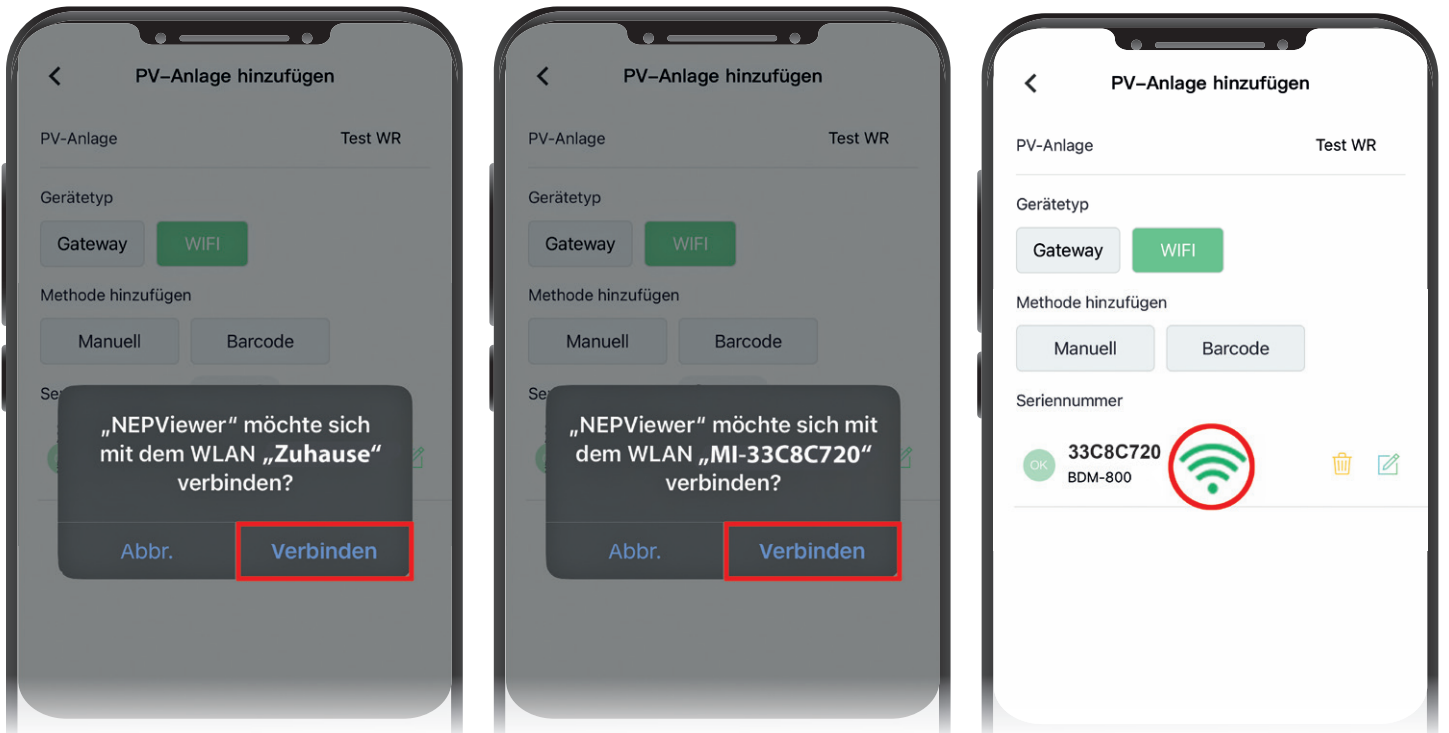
PV–Anlage hinzufügen

PV-Anlage Test WR

Gerätetyp

Gateway WIFI

Methode hinzufügen

Manuell Barcode

Se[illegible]

„NEPViewer“ möchte sich mit dem WLAN „Zuhause“ verbinden?

Abbr. Verbinden

PV–Anlage hinzufügen

PV-Anlage Test WR

Gerätetyp

Gateway WIFI

Methode hinzufügen

Manuell Barcode

Se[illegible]

„NEPViewer“ möchte sich mit dem WLAN „MI-33C8C720“ verbinden?

Abbr. Verbinden

PV–Anlage hinzufügen

PV-Anlage Test WR

Gerätetyp

Gateway WIFI

Methode hinzufügen

Manuell Barcode

Seriennummer

OK 33C8C720 BDM-800